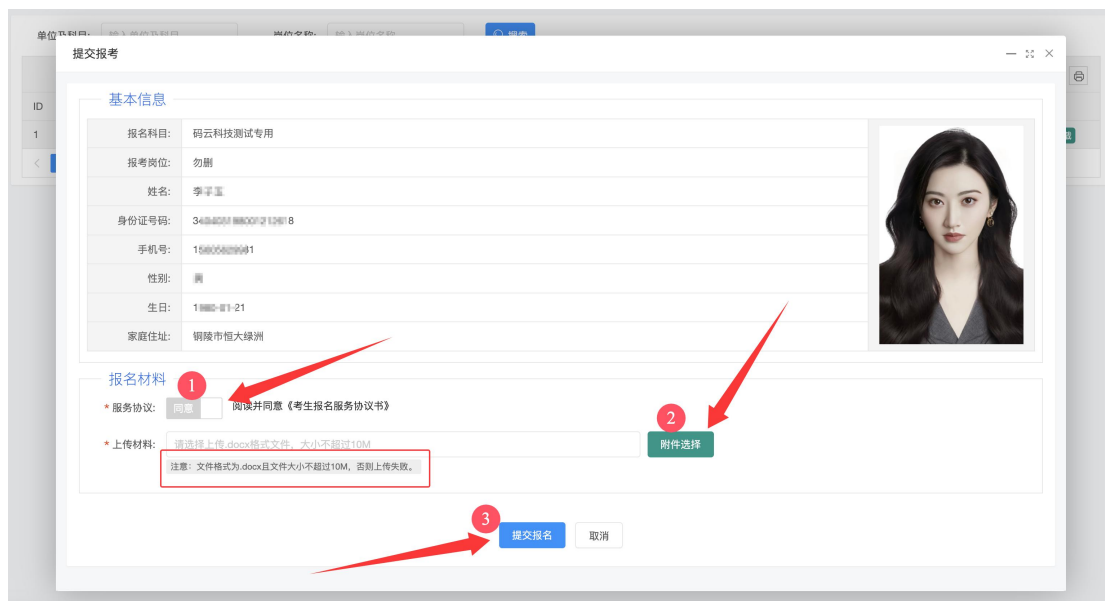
单位及科目： 输入单位及科目 岗位名称： 输入岗位名称 搜索

ID

1

提交报考

基本信息

| 报名科目: | 码云科技测试专用 |
|---|---|
| 报考岗位: | 勿删 |
| 姓名: | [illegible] |
| 身份证号码: | 34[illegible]8 |
| 手机号: | 1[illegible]1 |
| 性别: | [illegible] |
| 生日: | 1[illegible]-21 |
| 家庭住址: | 铜陵市恒大绿洲 |

报名材料

1

* 服务协议: 同意 阅读并同意《考生报名服务协议书》

2

* 上传材料: 请选择上传.docx格式文件，大小不超过10M 附件选择

注意：文件格式为.docx且文件大小不超过10M，否则上传失败。

3

提交报名 取消